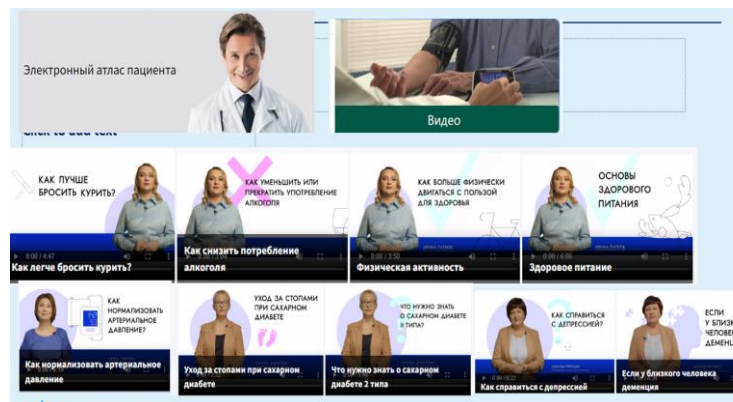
Электронный атлас пациента

Видео

Click to add text

КАК ЛУЧШЕ БРОСИТЬ КУРИТЬ?
0:00 / 4:47
Как легче бросить курить?

КАК УМЕНЬШИТЬ ИЛИ ПРЕКРАТИТЬ УПОТРЕБЛЕНИЕ АЛКОГОЛЯ
Как снизить потребление алкоголя

КАК БОЛЬШЕ ФИЗИЧЕСКИ ДВИГАТЬСЯ С ПОЛЬЗОЙ ДЛЯ ЗДОРОВЬЯ
0:00 / 3:50
Физическая активность

ОСНОВЫ ЗДОРОВОГО ПИТАНИЯ
0:00 / 6:06
Здоровое питание

КАК НОРМАЛИЗОВАТЬ АРТЕРИАЛЬНОЕ ДАВЛЕНИЕ?
Как нормализовать артериальное давление

УХОД ЗА СТОПАМИ ПРИ САХАРНОМ ДИАБЕТЕ
Уход за стопами при сахарном диабете

ЧТО НУЖНО ЗНАТЬ О САХАРНОМ ДИАБЕТЕ 2 ТИПА?
Что нужно знать о сахарном диабете 2 типа

КАК СПРАВИТЬСЯ С ДЕПРЕССИЕЙ?
0:00 / 10:22
Как справиться с депрессией

ЕСЛИ У БЛИЗК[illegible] ЧЕЛОВЕ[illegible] ДЕМЕНЦ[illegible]
Если у близкого человека деменция